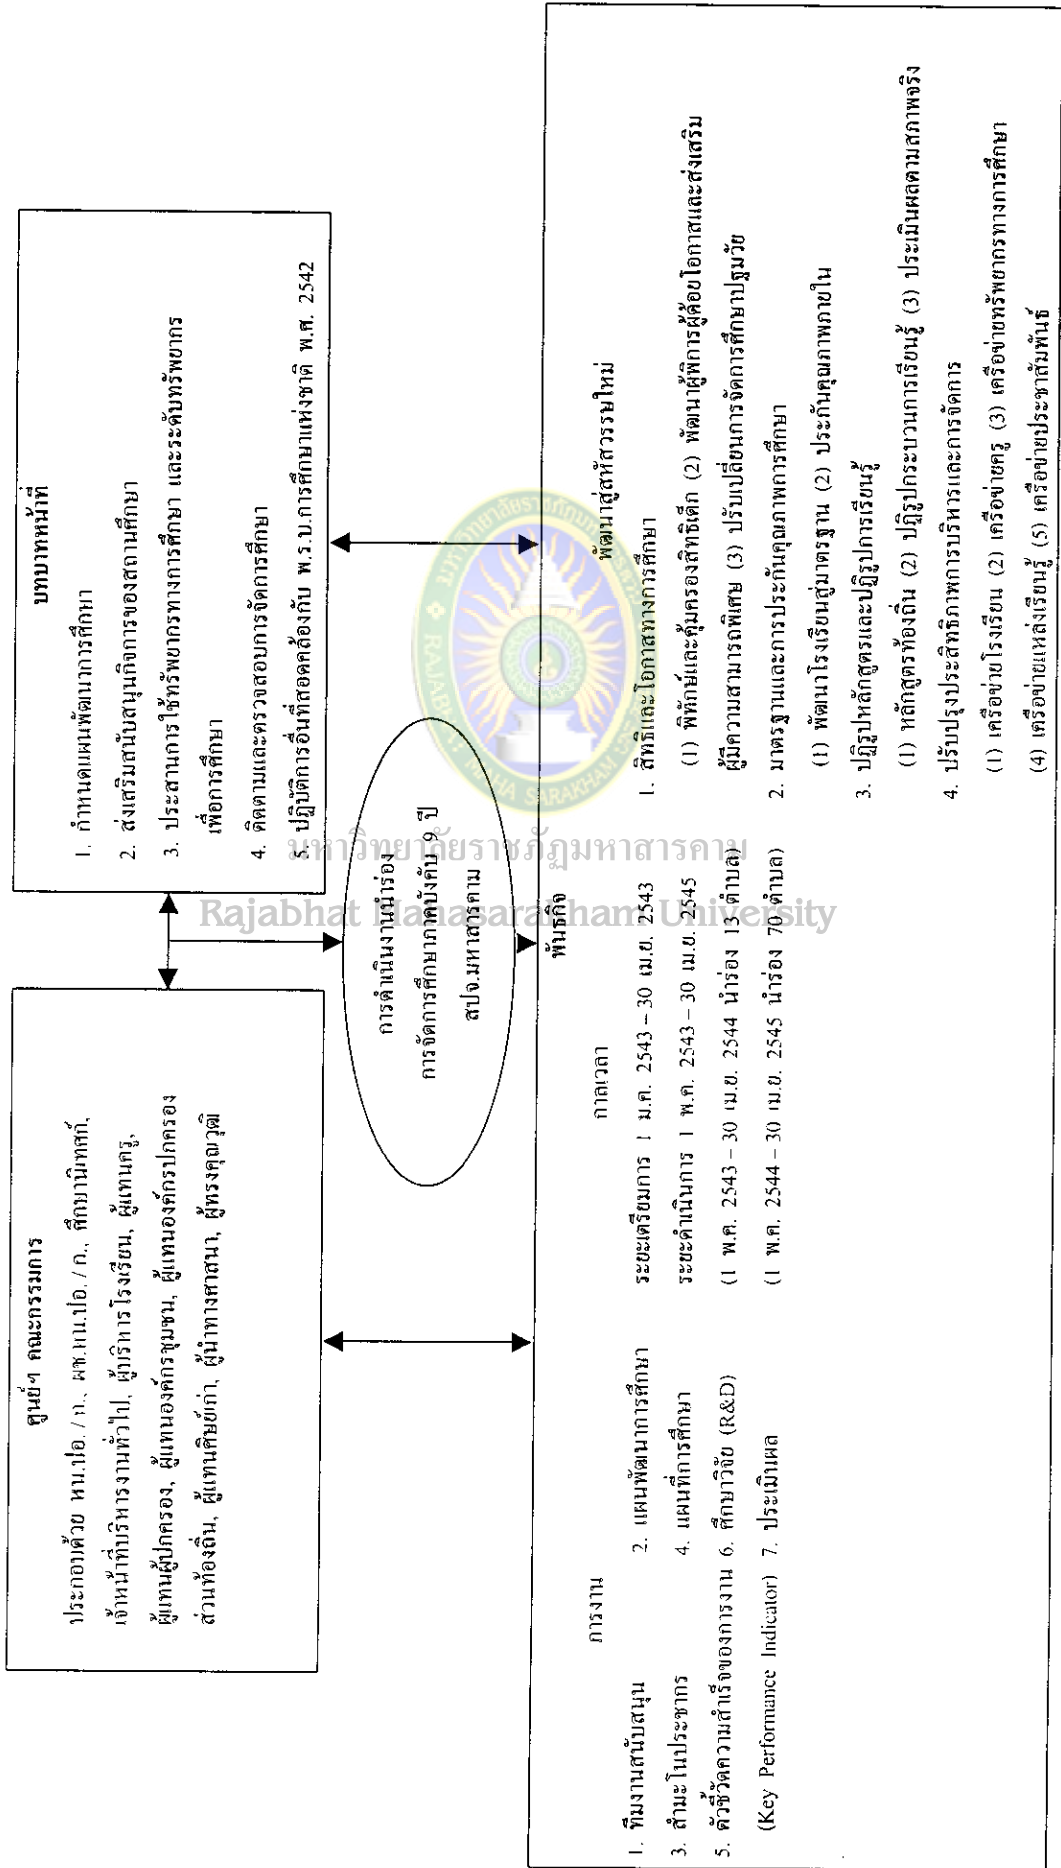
ศูนย์ฯ คณะกรรมการ

ประกอบด้วย หน.ปอ./ภ., ผช.หน.ปอ./ภ., ศึกษานิเทศก์, เจ้าหน้าที่บริหารงานทั่วไป, ผู้บริหารโรงเรียน, ผู้แทนครู, ผู้แทนผู้ปกครอง, ผู้แทนองค์กรชุมชน, ผู้แทนองค์กรปกครองส่วนท้องถิ่น, ผู้แทนศิษย์เก่า, ผู้นำทางศาสนา, ผู้ทรงคุณวุฒิ

บทบาทหน้าที่

1. กำหนดแผนพัฒนาการศึกษา
2. ส่งเสริมสนับสนุนกิจการของสถานศึกษา
3. ประสานการใช้ทรัพยากรทางการศึกษา และระดมทรัพยากรเพื่อการศึกษา
4. ติดตามและตรวจสอบการจัดการศึกษา
5. ปฏิบัติการอื่นที่สอดคล้องกับ พ.ร.บ.การศึกษาแห่งชาติ พ.ศ. 2542

การดำเนินงานนำร่อง การจัดการศึกษาภาคบังคับ 9 ปี สปจ.มหาสารคาม

มหาวิทยาลัยราชภัฏมหาสารคาม
Rajabhat Mahasarakham University

พันธกิจ

การงาน
1. ทีมงานสนับสนุน 2. แผนพัฒนาการศึกษา
3. สำมะโนประชากร 4. แผนที่การศึกษา
5. ตัวชี้วัดความสำเร็จของการงาน 6. ศึกษาวิจัย (R&D)
(Key Performance Indicator) 7. ประเมินผล

กาลเวลา
ระยะเตรียมการ 1 ม.ค. 2543 – 30 เม.ย. 2543
ระยะดำเนินการ 1 พ.ค. 2543 – 30 เม.ย. 2545
(1 พ.ค. 2543 – 30 เม.ย. 2544 นำร่อง 13 ตำบล)
(1 พ.ค. 2544 – 30 เม.ย. 2545 นำร่อง 70 ตำบล)

พัฒนาสู่สหัสวรรษใหม่
1. สิทธิและโอกาสทางการศึกษา
(1) พิทักษ์และคุ้มครองสิทธิเด็ก (2) พัฒนาผู้พิการผู้ด้อยโอกาสและส่งเสริมผู้มีความสามารถพิเศษ (3) ปรับเปลี่ยนการจัดการศึกษาปฐมวัย
2. มาตรฐานและการประกันคุณภาพการศึกษา
(1) พัฒนาโรงเรียนสู่มาตรฐาน (2) ประกันคุณภาพภายใน
3. ปฏิรูปหลักสูตรและปฏิรูปการเรียนรู้
(1) หลักสูตรท้องถิ่น (2) ปฏิรูปกระบวนการเรียนรู้ (3) ประเมินผลตามสภาพจริง
4. ปรับปรุงประสิทธิภาพการบริหารและการจัดการ
(1) เครือข่ายโรงเรียน (2) เครือข่ายครู (3) เครือข่ายทรัพยากรทางการศึกษา
(4) เครือข่ายแหล่งเรียนรู้ (5) เครือข่ายประชาสัมพันธ์